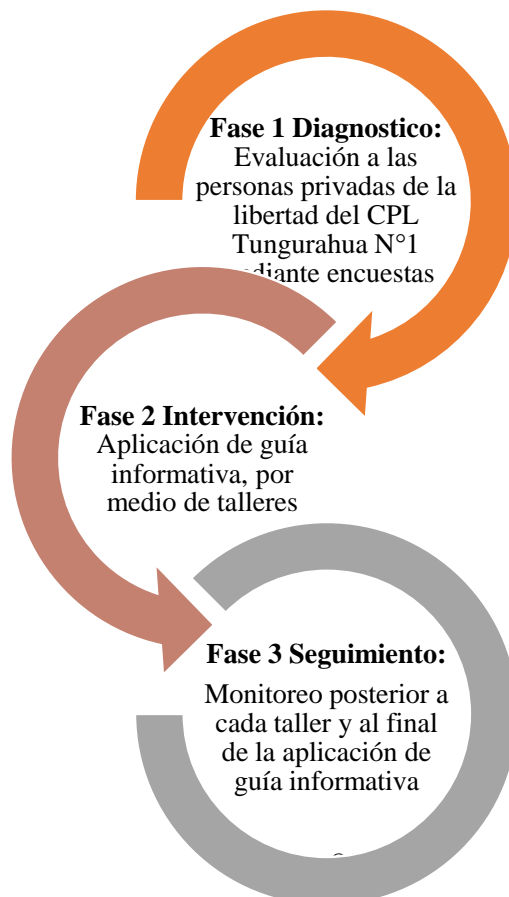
Fase 1 Diagnostico:
Evaluación a las personas privadas de la libertad del CPL Tungurahua N°1 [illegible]diante encuestas

Fase 2 Intervención:
Aplicación de guía informativa, por medio de talleres

Fase 3 Seguimiento:
Monitoreo posterior a cada taller y al final de la aplicación de guía informativa